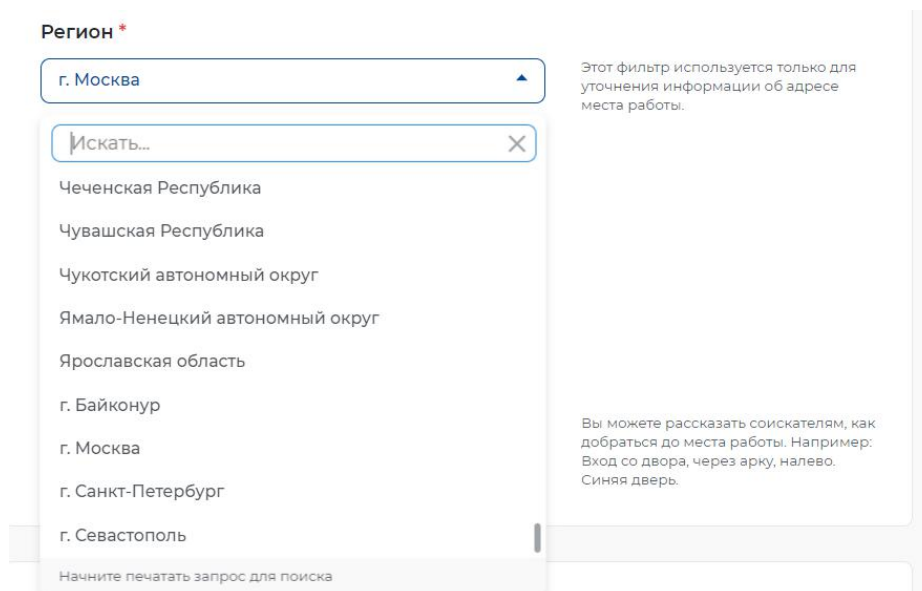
Регион *

г. Москва

Искать...

Чеченская Республика

Чувашская Республика

Чукотский автономный округ

Ямало-Ненецкий автономный округ

Ярославская область

г. Байконур

г. Москва

г. Санкт-Петербург

г. Севастополь

Начните печатать запрос для поиска

Этот фильтр используется только для уточнения информации об адресе места работы.

Вы можете рассказать соискателям, как добраться до места работы. Например: Вход со двора, через арку, налево. Синяя дверь.